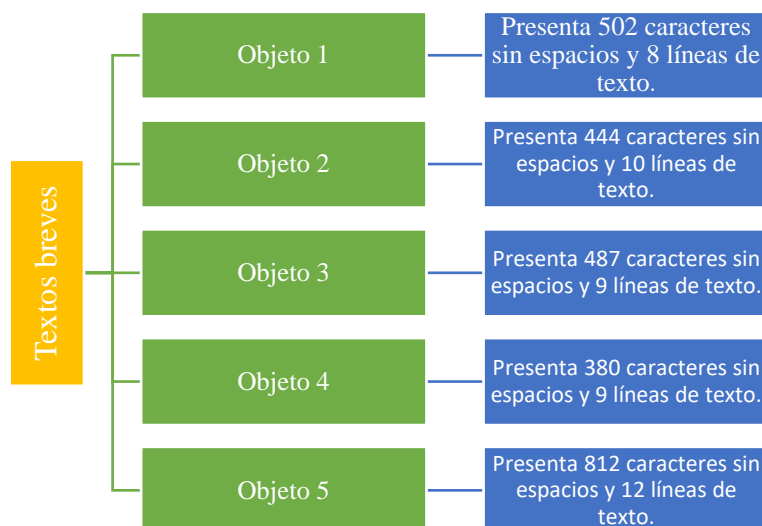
Textos breves

Objeto 1

Presenta 502 caracteres sin espacios y 8 líneas de texto.

Objeto 2

Presenta 444 caracteres sin espacios y 10 líneas de texto.

Objeto 3

Presenta 487 caracteres sin espacios y 9 líneas de texto.

Objeto 4

Presenta 380 caracteres sin espacios y 9 líneas de texto.

Objeto 5

Presenta 812 caracteres sin espacios y 12 líneas de texto.